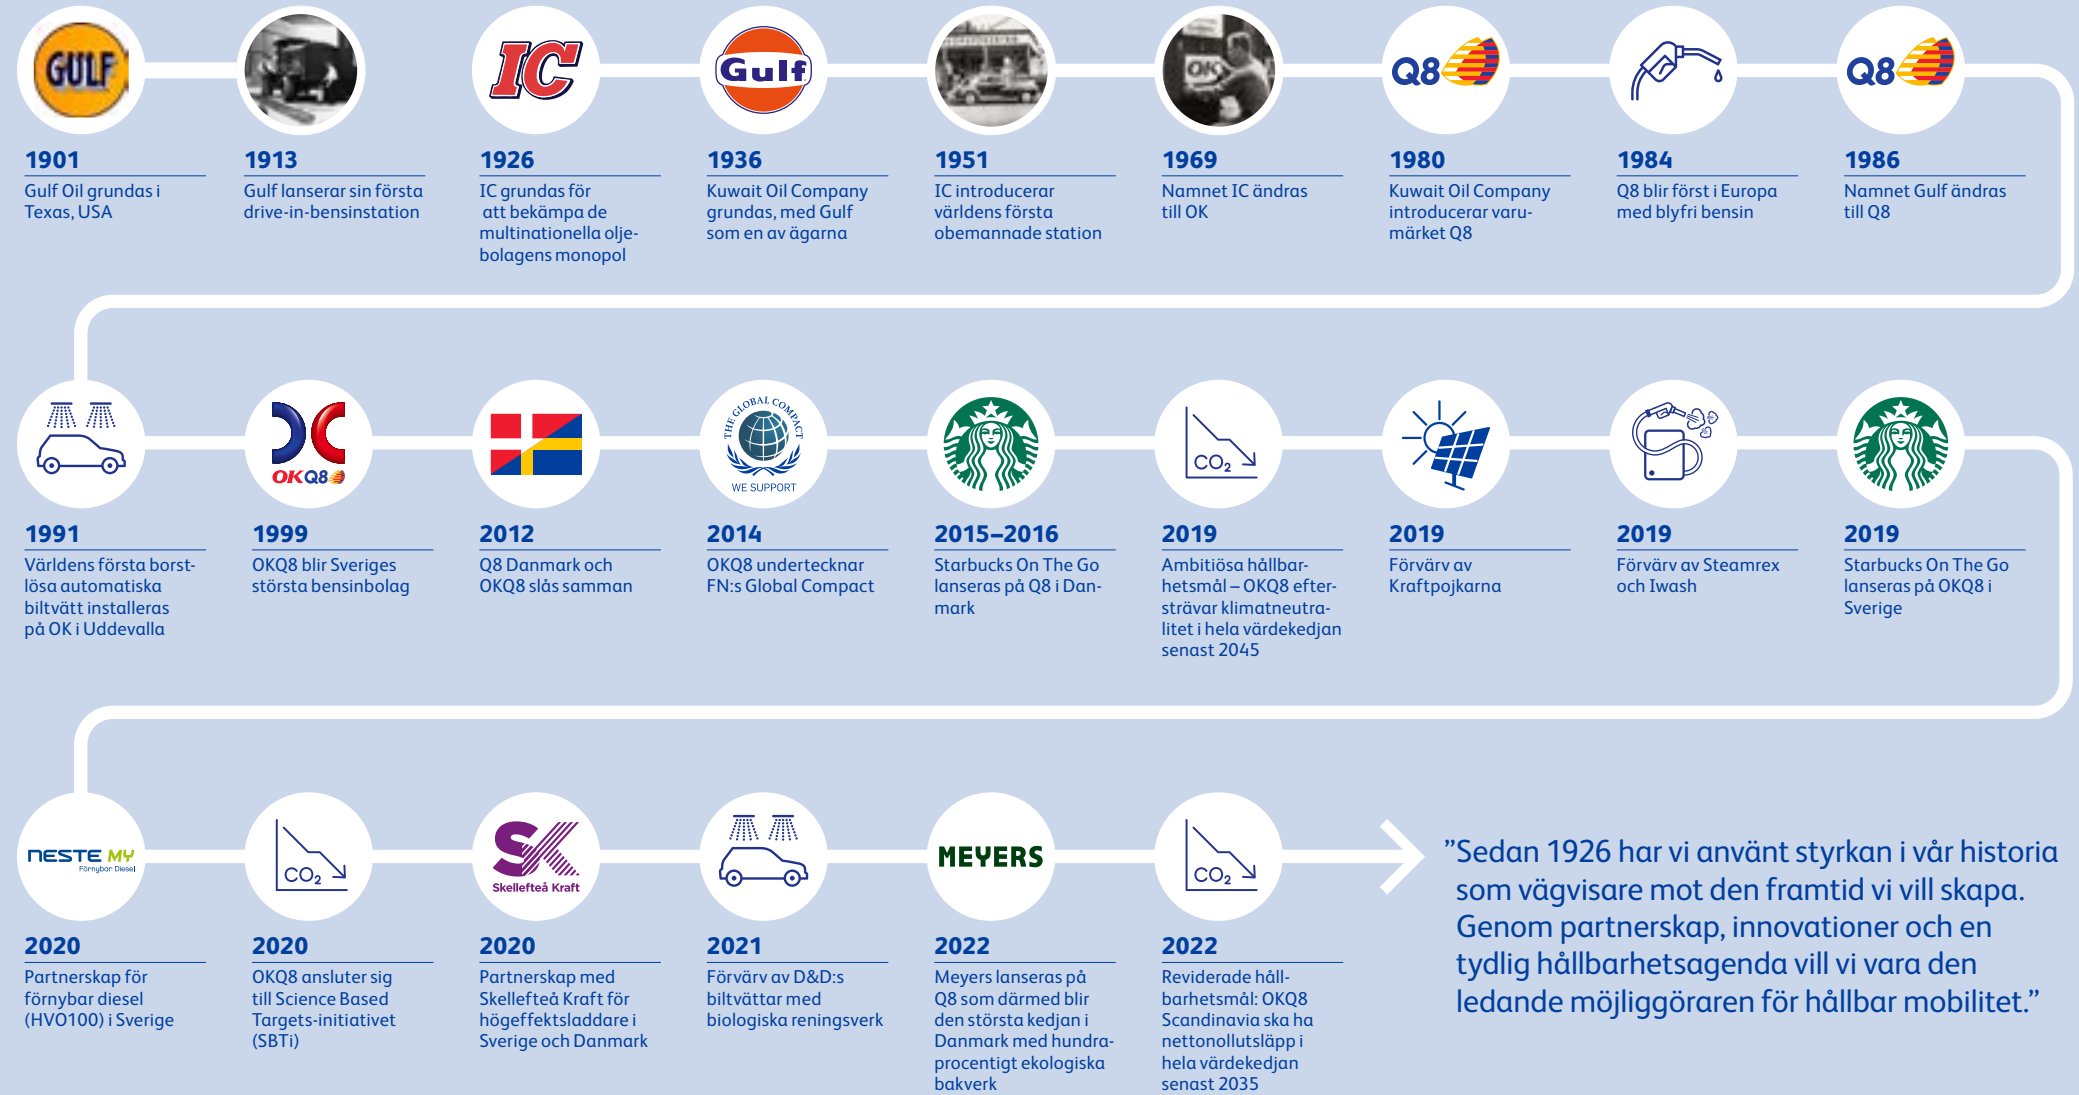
GULF

1901
Gulf Oil grundas i Texas, USA

1913
Gulf lanserar sin första drive-in-bensinstation

IC

1926
IC grundas för att bekämpa de multinationella oljebolagens monopol

Gulf

1936
Kuwait Oil Company grundas, med Gulf som en av ägarna

1951
IC introducerar världens första obemannade station

OK

1969
Namnet IC ändras till OK

Q8

1980
Kuwait Oil Company introducerar varumärket Q8

1984
Q8 blir först i Europa med blyfri bensin

Q8

1986
Namnet Gulf ändras till Q8

1991
Världens första borstlösa automatiska biltvätt installeras på OK i Uddevalla

OKQ8

1999
OKQ8 blir Sveriges största bensinbolag

2012
Q8 Danmark och OKQ8 slås samman

THE GLOBAL COMPACT
WE SUPPORT

2014
OKQ8 undertecknar FN:s Global Compact

2015–2016
Starbucks On The Go lanseras på Q8 i Danmark

$CO_2$

2019
Ambitiösa hållbarhetsmål – OKQ8 eftersträvar klimatneutralitet i hela värdekedjan senast 2045

2019
Förvärv av Kraftpojkarna

2019
Förvärv av Steamrex och Iwash

2019
Starbucks On The Go lanseras på OKQ8 i Sverige

NESTE MY
Förnybar Diesel

2020
Partnerskap för förnybar diesel (HVO100) i Sverige

$CO_2$

2020
OKQ8 ansluter sig till Science Based Targets-initiativet (SBTi)

SK
Skellefteå Kraft

2020
Partnerskap med Skellefteå Kraft för högeffektsladdare i Sverige och Danmark

2021
Förvärv av D&D:s biltvättar med biologiska reningsverk

MEYERS

2022
Meyers lanseras på Q8 som därmed blir den största kedjan i Danmark med hundraprocentigt ekologiska bakverk

$CO_2$

2022
Reviderade hållbarhetsmål: OKQ8 Scandinavia ska ha nettonollutsläpp i hela värdekedjan senast 2035

”Sedan 1926 har vi använt styrkan i vår historia som vägvisare mot den framtid vi vill skapa. Genom partnerskap, innovationer och en tydlig hållbarhetsagenda vill vi vara den ledande möjliggöraren för hållbar mobilitet.”